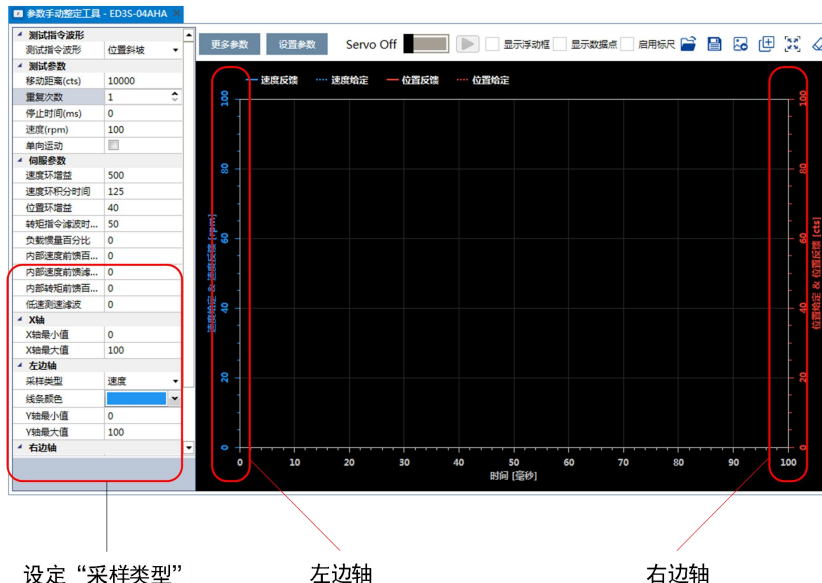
参数手动整定工具 - ED3S-04AHA ×

测试指令波形
测试指令波形 | 位置斜坡
测试参数
移动距离(cts) | 10000
重复次数 | 1
停止时间(ms) | 0
速度(rpm) | 100
单向运动 |
伺服参数
速度环增益 | 500
速度环积分时间 | 125
位置环增益 | 40
转矩指令滤波时... | 50
负载惯量百分比 | 0
内部速度前馈百... | 0
内部速度前馈滤... | 0
内部转矩前馈百... | 0
低速测速滤波 | 0
X轴
X轴最小值 | 0
X轴最大值 | 100
左边轴
采样类型 | 速度
线条颜色 |
Y轴最小值 | 0
Y轴最大值 | 100
右边轴

更多参数　设置参数　Servo Off　显示浮动框　显示数据点　启用标尺

速度反馈　速度给定　位置反馈　位置给定

速度给定 & 速度反馈 [rpm]

位置给定 & 位置反馈 [cts]

100 80 60 40 20 0

0 10 20 30 40 50 60 70 80 90 100

时间 [毫秒]

设定“采样类型”　左边轴　右边轴